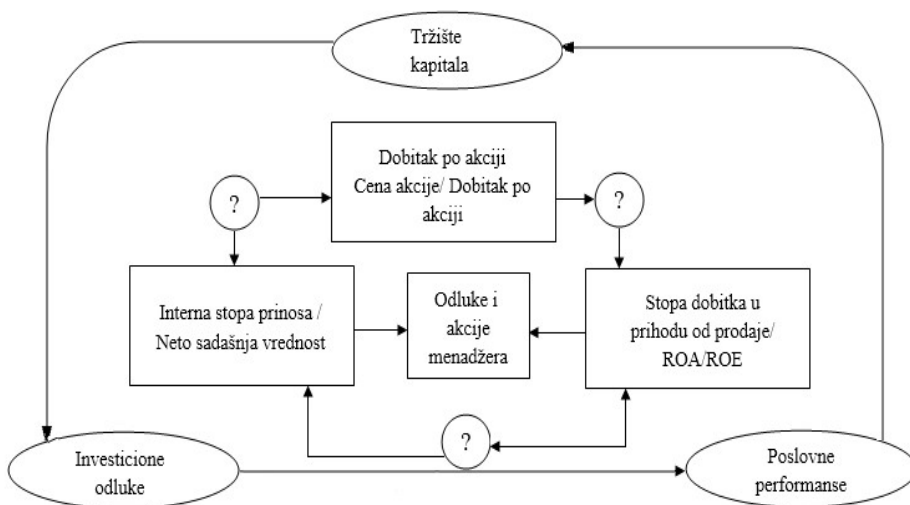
Tržište kapitala

?

Dobitak po akciji
Cena akcije/ Dobitak po akciji

?

Interna stopa prinosa / Neto sadašnja vrednost

Odluke i akcije menadžera

Stopa dobitka u prihodu od prodaje/ ROA/ROE

?

Investicione odluke

Poslovne performanse